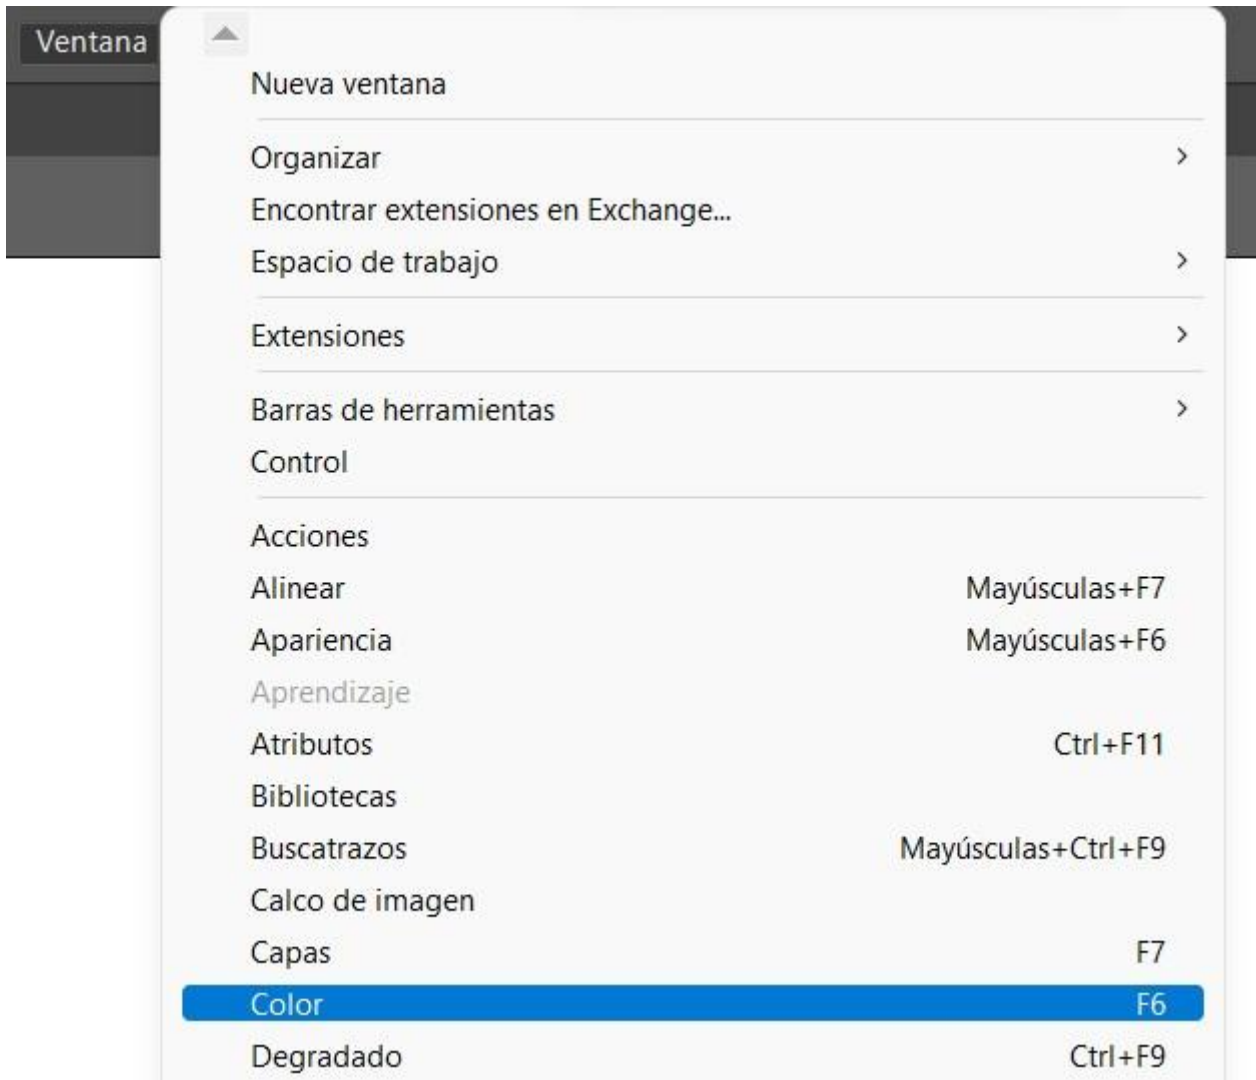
Ventana

Nueva ventana

Organizar >
Encontrar extensiones en Exchange...
Espacio de trabajo >

Extensiones >

Barras de herramientas >
Control

Acciones
Alinear Mayúsculas+F7
Apariencia Mayúsculas+F6
Aprendizaje
Atributos Ctrl+F11
Bibliotecas
Buscatrazos Mayúsculas+Ctrl+F9
Calco de imagen
Capas F7
Color F6
Degradado Ctrl+F9